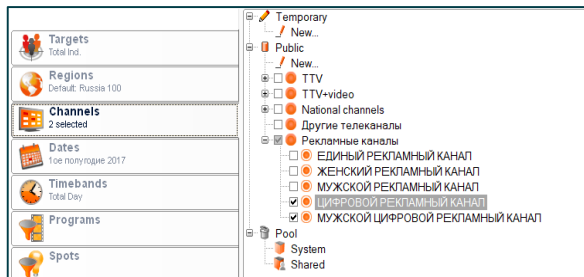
Targets
Total Ind.

Regions
Default: Russia 100

Channels
2 selected

Dates
1ое полугодие 2017

Timebands
Total Day

Programs

Spots

Temporary
New...
Public
New...
TTV
TTV+video
National channels
Другие телеканалы
Рекламные каналы
ЕДИНЫЙ РЕКЛАМНЫЙ КАНАЛ
ЖЕНСКИЙ РЕКЛАМНЫЙ КАНАЛ
МУЖСКОЙ РЕКЛАМНЫЙ КАНАЛ
ЦИФРОВОЙ РЕКЛАМНЫЙ КАНАЛ
МУЖСКОЙ ЦИФРОВОЙ РЕКЛАМНЫЙ КАНАЛ
Pool
System
Shared